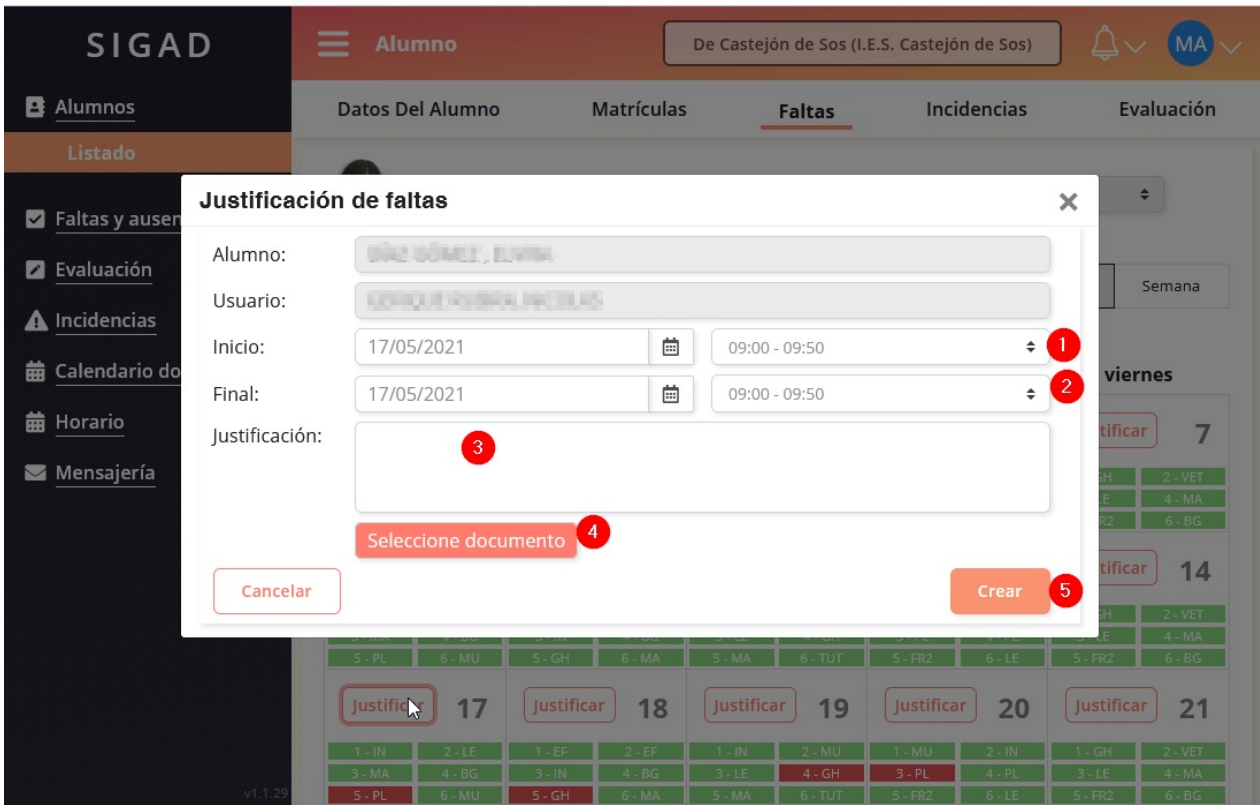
SIGAD

Alumno

De Castejón de Sos (I.E.S. Castejón de Sos)

MA

Alumnos

Listado

Faltas y ausen

Evaluación

Incidencias

Calendario do

Horario

Mensajería

v1.1.29

Datos Del Alumno | Matrículas | Faltas | Incidencias | Evaluación

Semana

viernes

Justificación de faltas

Alumno: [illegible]

Usuario: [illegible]

Inicio: 17/05/2021 09:00 - 09:50 1

Final: 17/05/2021 09:00 - 09:50 2

Justificación: 3

Seleccione documento 4

Cancelar

Crear 5

ustificar 7

H 2 - VET
E 4 - MA
R2 6 - BG

ustificar 14

H 2 - VET
E 4 - MA

| 5 - PL | 6 - MU | 5 - GH | 6 - MA | 5 - MA | 6 - TUT | 5 - FR2 | 6 - LE | 5 - FR2 | 6 - BG |
|---|---|---|---|---|---|---|---|---|---|

Justificar 17 | Justificar 18 | Justificar 19 | Justificar 20 | Justificar 21

| 1 - IN | 2 - LE | 1 - EF | 2 - EF | 1 - IN | 2 - MU | 1 - MU | 2 - IN | 1 - GH | 2 - VET |
|---|---|---|---|---|---|---|---|---|---|
| 3 - MA | 4 - BG | 3 - IN | 4 - BG | 3 - LE | 4 - GH | 3 - PL | 4 - PL | 3 - LE | 4 - MA |
| 5 - PL | 6 - MU | 5 - GH | 6 - MA | 5 - MA | 6 - TUT | 5 - FR2 | 6 - LE | 5 - FR2 | 6 - BG |